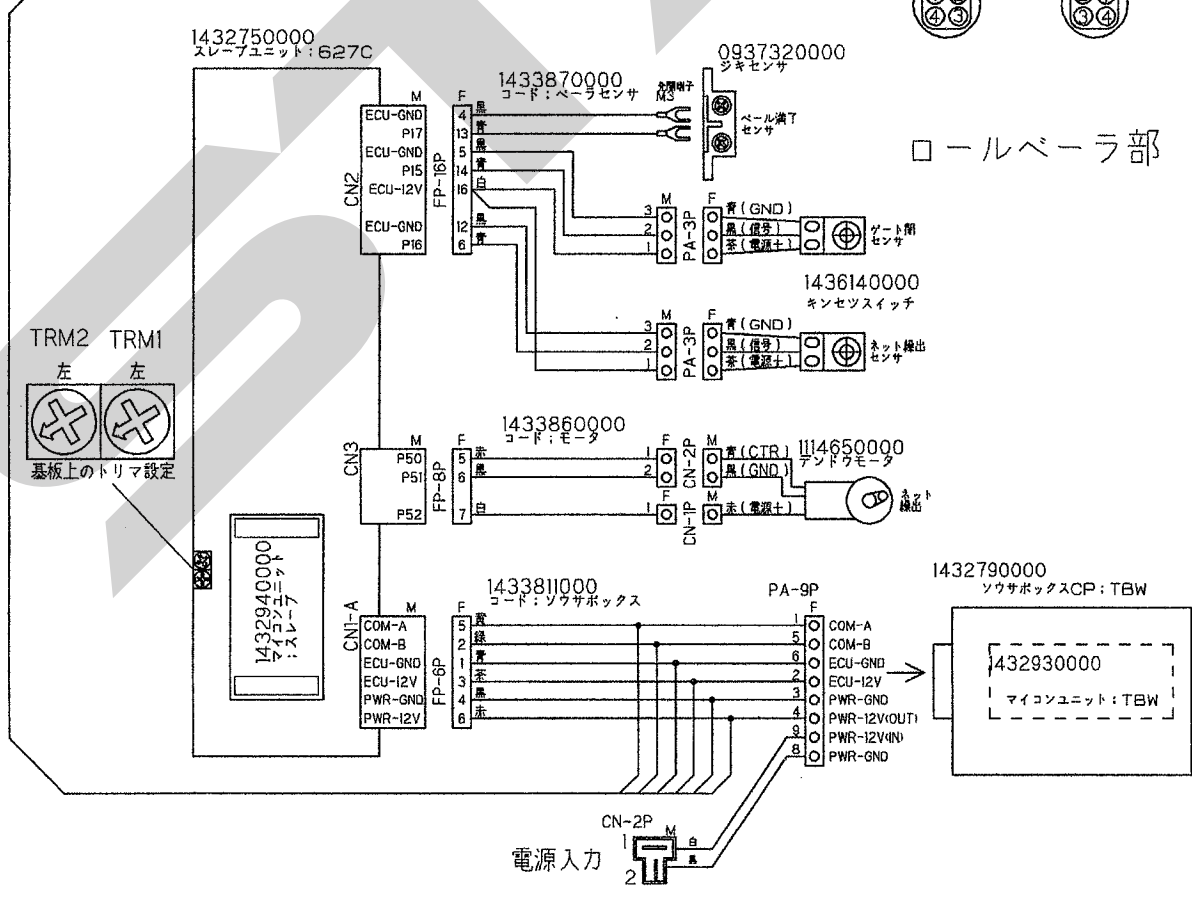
1432750000
スレーブユニット：627C

1433870000
コード；ベーラセンサ

0937320000
ジキセンサ

丸型端子 M3

ベール満了センサ

ロールベーラ部

CN2
M
ECU-GND
P17
ECU-GND
P15
ECU-12V
ECU-GND
P16

FP-16P
F
4 黒
13 青
5 黒
14 青
16 白
12 黒
6 青

PA-3P
M F
3 青(GND)
2 黒(信号)
1 茶(電源+)

ゲート開センサ

1436140000
キンセツスイッチ

PA-3P
M F
3 青(GND)
2 黒(信号)
1 茶(電源+)

ネット繰出センサ

TRM2 TRM1
左 左
基板上のトリマ設定

1433860000
コード；モータ

CN3
M
P50
P51
P52

FP-8P
F
5 赤
6 黒
7 白

CN-2P
1
2
M
青(CTR)
黒(GND)

CN-1P
1
M
赤(電源+)

1114650000
デンドウモータ

ネット繰出

1432940000
マイコンユニット
：スレーブ

1433811000
コード：ソウサボックス

CN1-A
M
COM-A
COM-B
ECU-GND
ECU-12V
PWR-GND
PWR-12V

FP-6P
F
5 黄
2 緑
1 青
3 茶
4 黒
6 赤

PA-9P
F
1 COM-A
5 COM-B
6 ECU-GND
2 ECU-12V
3 PWR-GND
4 PWR-12V(OUT)
9 PWR-12V(IN)
8 PWR-GND

1432790000
ソウサボックスCP：TBW

1432930000
マイコンユニット：TBW

CN-2P
M
1 白
2 黒
電源入力